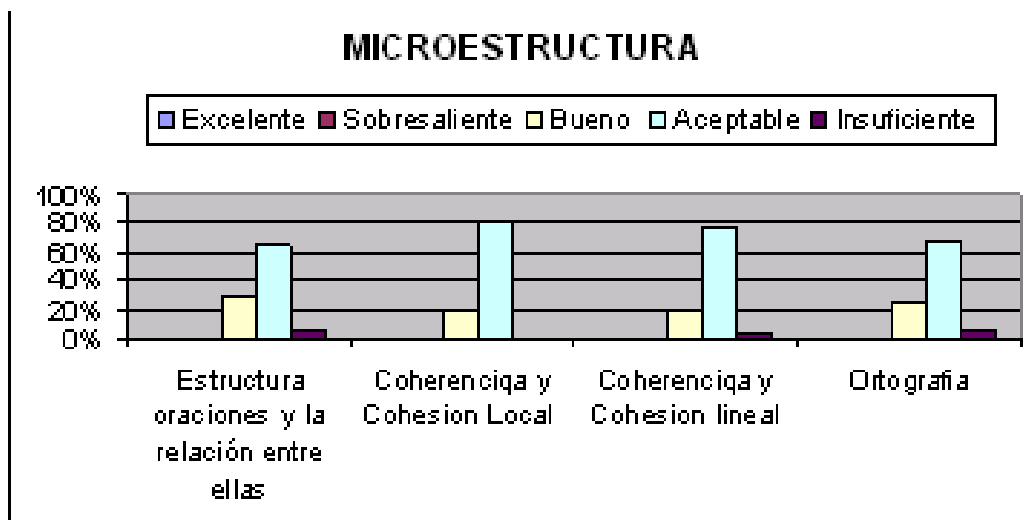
MICROESTRUCTURA

Excelente Sobresaliente Bueno Aceptable Insuficiente

100%
80%
60%
40%
20%
0%

Estructura oraciones y la relación entre ellas

Coherenciqa y Cohesion Local

Coherenciqa y Cohesion lineal

Ortografia